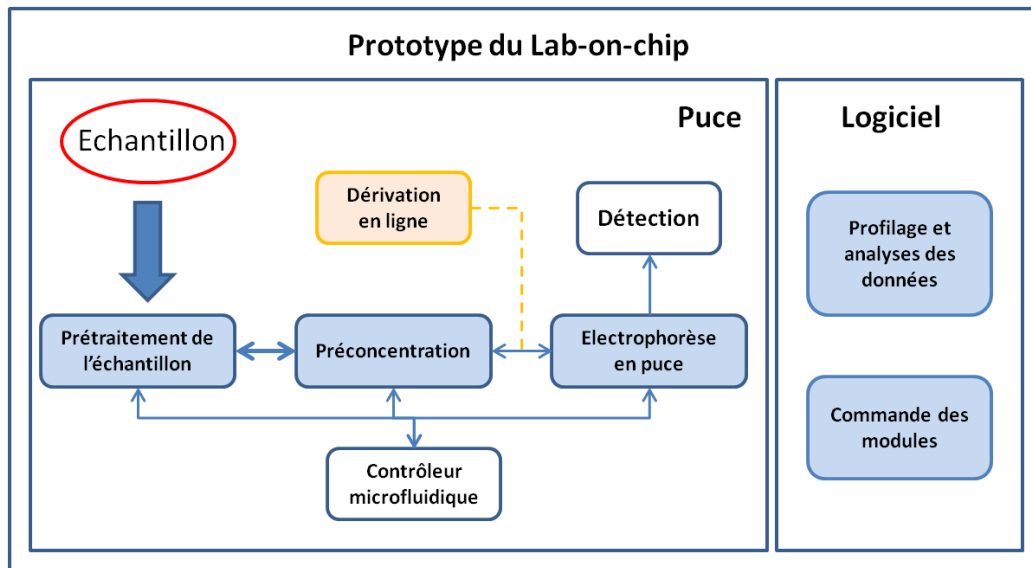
Prototype du Lab-on-chip

Puce

Echantillon

Dérivation en ligne

Détection

Prétraitement de l'échantillon

Préconcentration

Electrophorèse en puce

Contrôleur microfluidique

Logiciel

Profilage et analyses des données

Commande des modules